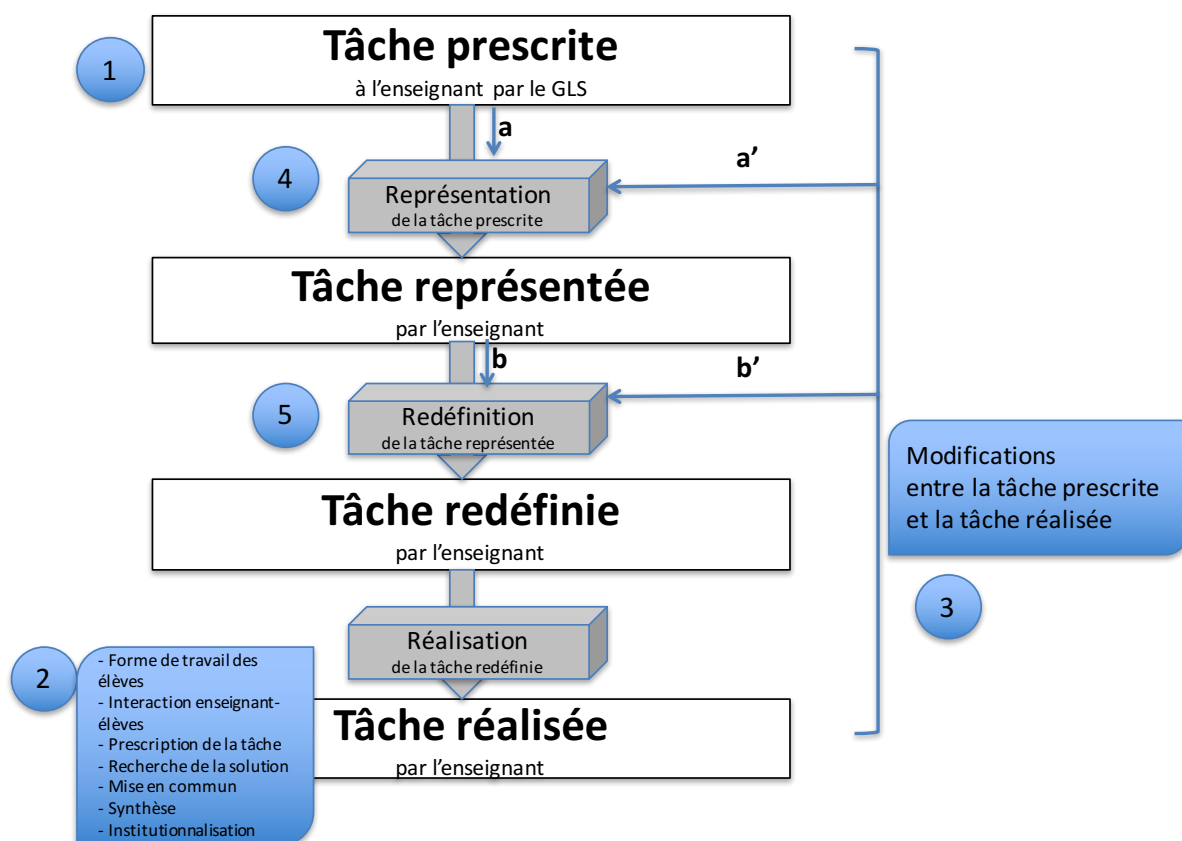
1

Tâche prescrite
à l'enseignant par le GLS

a

a'

4

Représentation
de la tâche prescrite

Tâche représentée
par l'enseignant

b

b'

5

Redéfinition
de la tâche représentée

Modifications
entre la tâche prescrite
et la tâche réalisée

Tâche redéfinie
par l'enseignant

3

Réalisation
de la tâche redéfinie

2

- Forme de travail des élèves
- Interaction enseignant-élèves
- Prescription de la tâche
- Recherche de la solution
- Mise en commun
- Synthèse
- Institutionnalisation

Tâche réalisée
par l'enseignant